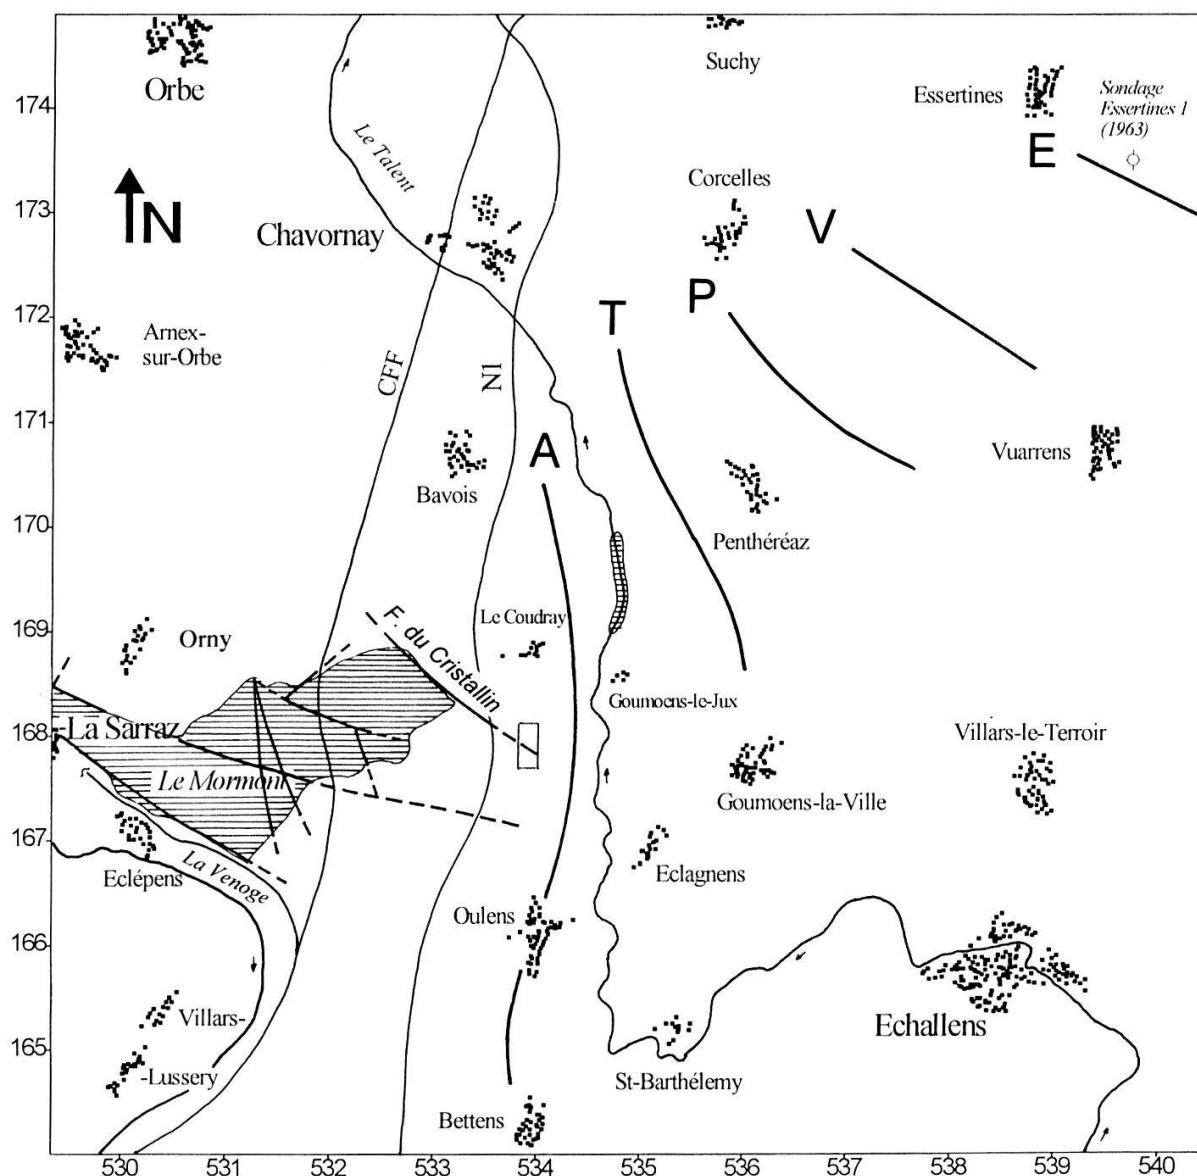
Orbe
Suchy
Essertines
Sondage Essertines 1 (1963)
E
174
173
N
Chavornay
Le Talent
Corcelles
V
P
T
172
Arnex-sur-Orbe
CFF
N1
171
A
Vuarrens
Bavois
170
Penthéréaz
169
Orny
Le Coudray
F. du Cristallin
Goumoens-le-Jux
168
La Sarraz
Villars-le-Terroir
Le Mormont
Goumoens-la-Ville
167
Eclagnens
Eclépens
La Venoge
Oulens
166
Echallens
Villars-
165
-Lussery
St-Barthélemy
Bettens
530
531
532
533
534
535
536
537
538
539
540